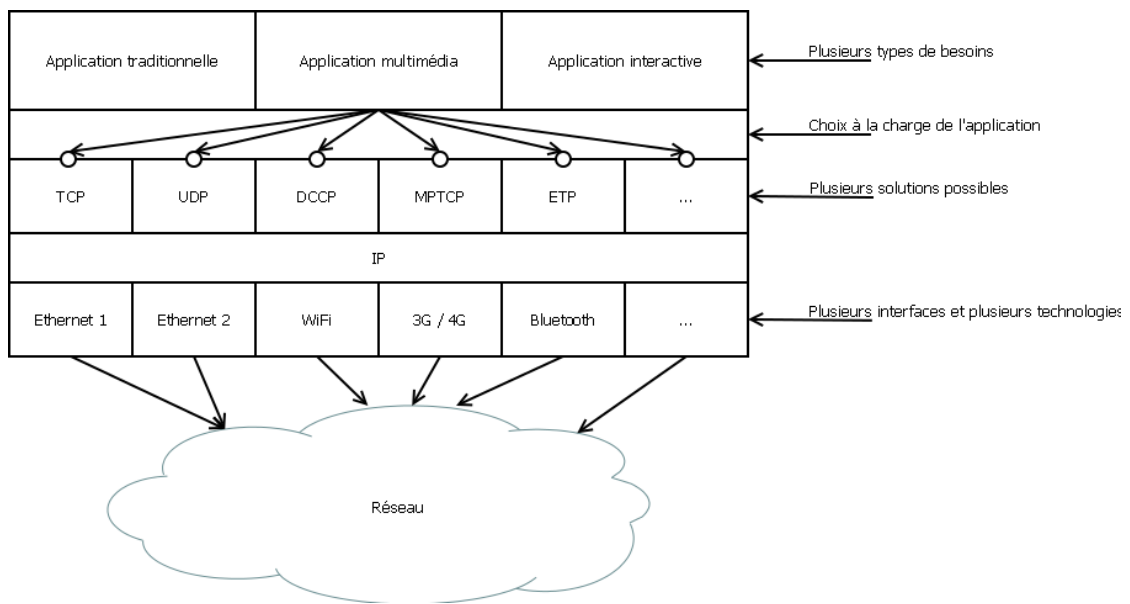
Application traditionnelle

Application multimédia

Application interactive

Plusieurs types de besoins

Choix à la charge de l'application

TCP

UDP

DCCP

MPTCP

ETP

...

Plusieurs solutions possibles

IP

Ethernet 1

Ethernet 2

WiFi

3G / 4G

Bluetooth

...

Plusieurs interfaces et plusieurs technologies

Réseau